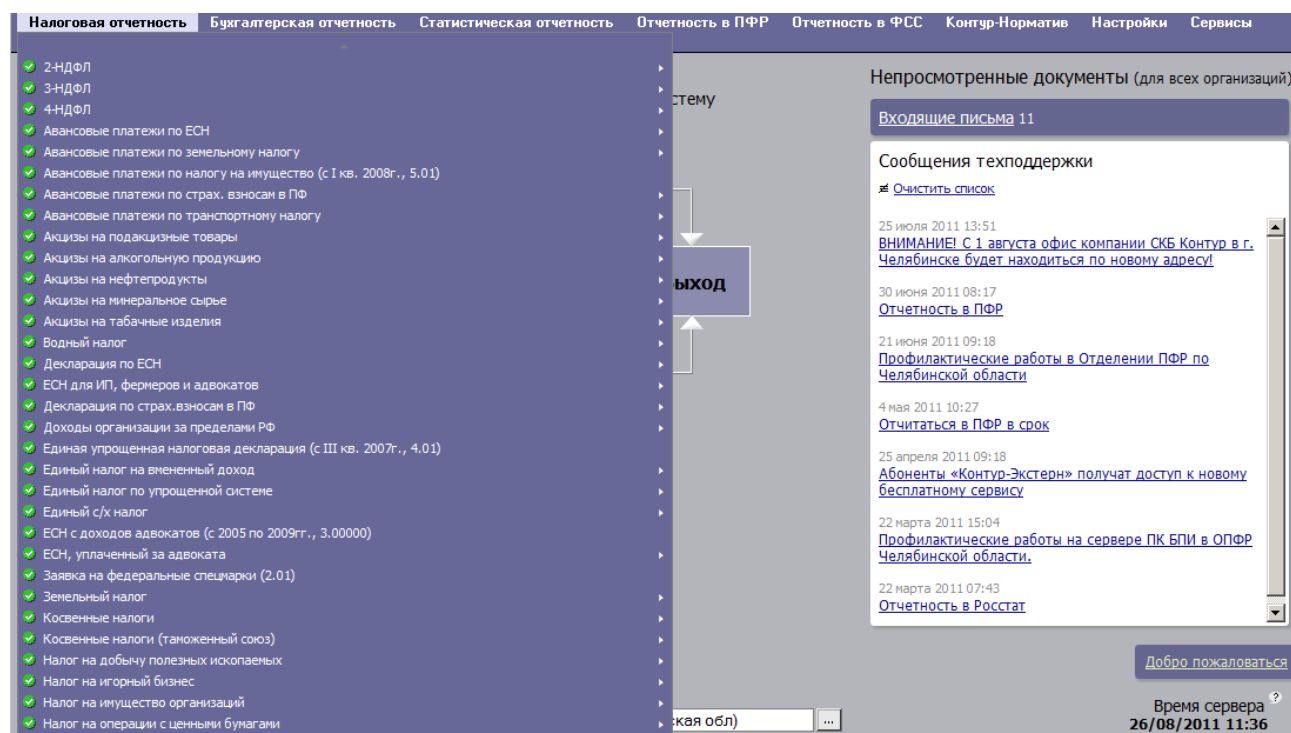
Налоговая отчетность Бухгалтерская отчетность Статистическая отчетность Отчетность в ПФР Отчетность в ФСС Контур-Норматив Настройки Сервисы

2-НДФЛ
3-НДФЛ
4-НДФЛ
Авансовые платежи по ЕСН
Авансовые платежи по земельному налогу
Авансовые платежи по налогу на имущество (с I кв. 2008г., 5.01)
Авансовые платежи по страх. взносам в ПФ
Авансовые платежи по транспортному налогу
Акцизы на подакцизные товары
Акцизы на алкогольную продукцию
Акцизы на нефтепродукты
Акцизы на минеральное сырье
Акцизы на табачные изделия
Водный налог
Декларация по ЕСН
ЕСН для ИП, фермеров и адвокатов
Декларация по страх.взносам в ПФ
Доходы организации за пределами РФ
Единая упрощенная налоговая декларация (с III кв. 2007г., 4.01)
Единый налог на вмененный доход
Единый налог по упрощенной системе
Единый с/х налог
ЕСН с доходов адвокатов (с 2005 по 2009гг., 3.00000)
ЕСН, уплаченный за адвоката
Заявка на федеральные спецмарки (2.01)
Земельный налог
Косвенные налоги
Косвенные налоги (таможенный союз)
Налог на добычу полезных ископаемых
Налог на игорный бизнес
Налог на имущество организаций
Налог на операции с ценными бумагами

стему

ыход

кая обл)

Непросмотренные документы (для всех организаций)

Входящие письма 11

Сообщения техподдержки

Очистить список

25 июля 2011 13:51
ВНИМАНИЕ! С 1 августа офис компании СКБ Контур в г. Челябинске будет находиться по новому адресу!

30 июня 2011 08:17
Отчетность в ПФР

21 июня 2011 09:18
Профилактические работы в Отделении ПФР по Челябинской области

4 мая 2011 10:27
Отчитаться в ПФР в срок

25 апреля 2011 09:18
Абоненты «Контур-Экстерн» получат доступ к новому бесплатному сервису

22 марта 2011 15:04
Профилактические работы на сервере ПК БПИ в ОПФР Челябинской области.

22 марта 2011 07:43
Отчетность в Росстат

Добро пожаловаться

Время сервера
26/08/2011 11:36